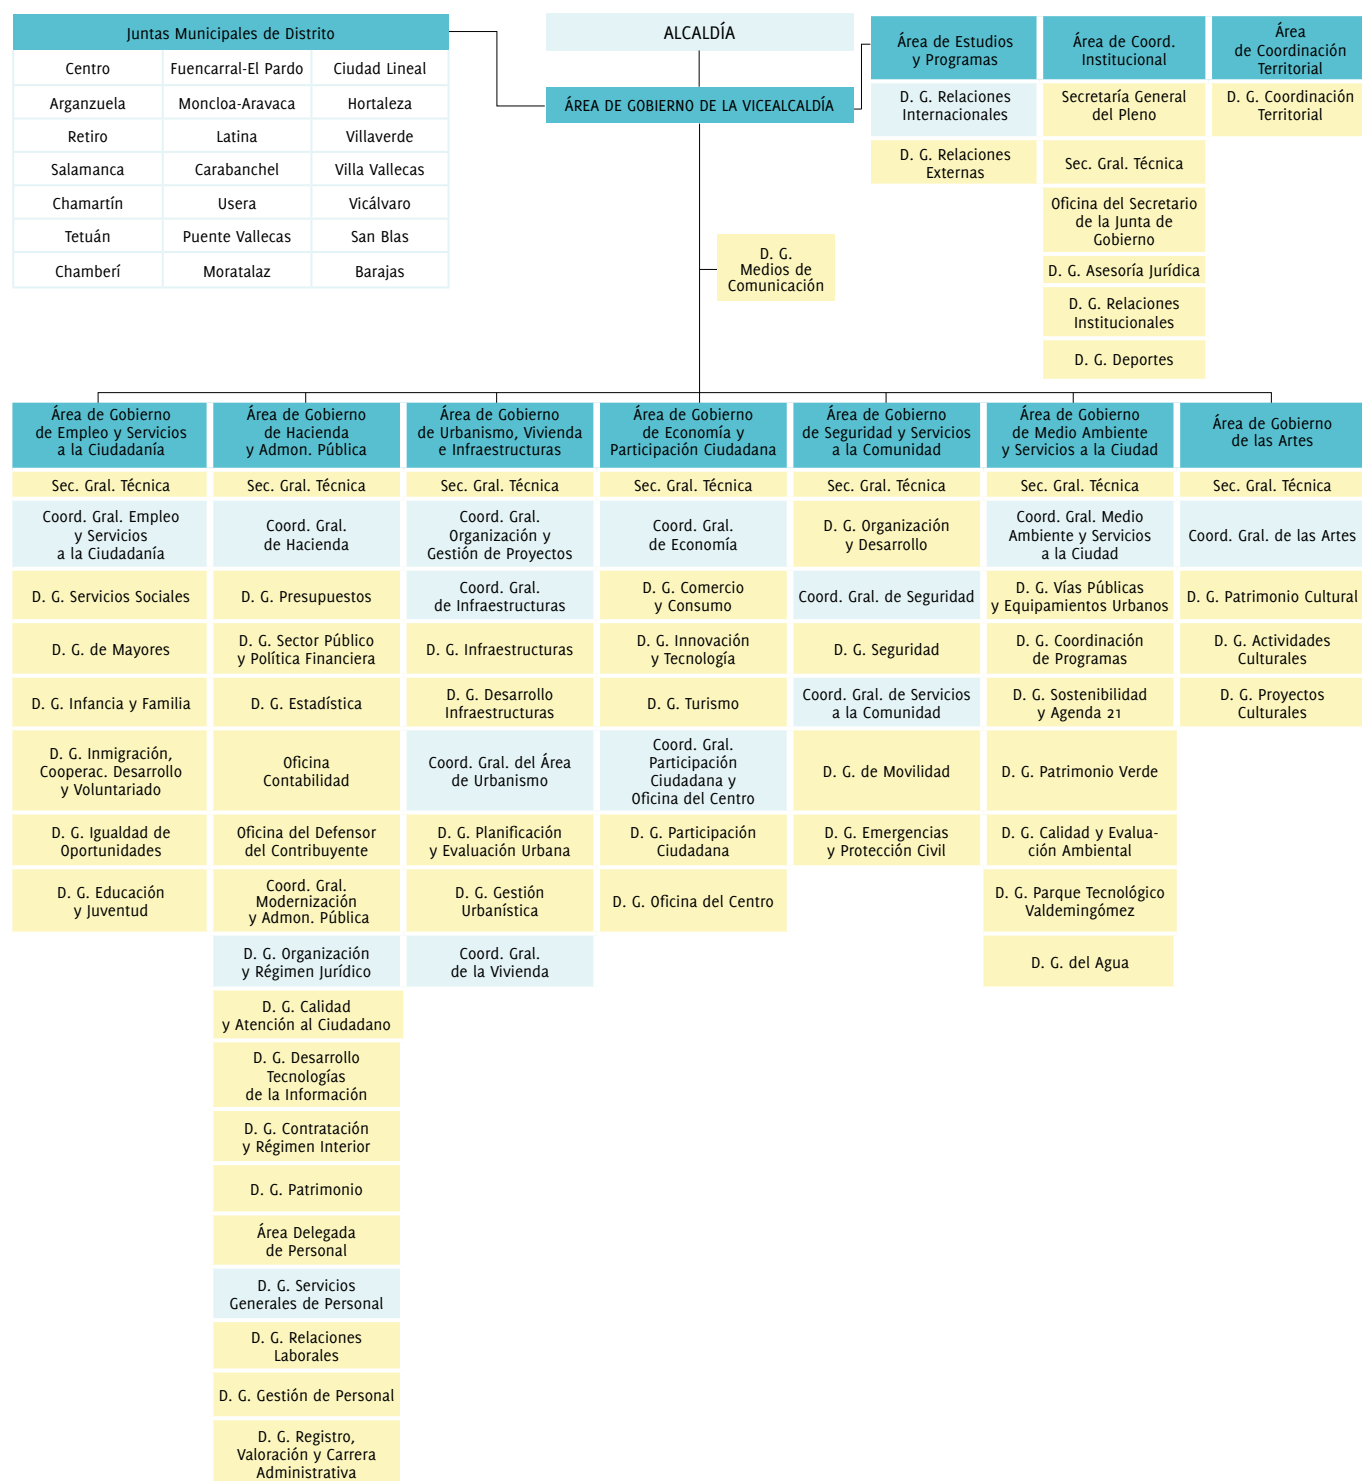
Juntas Municipales de Distrito

| Centro | Fuencarral-El Pardo | Ciudad Lineal |
|---|---|---|
| Arganzuela | Moncloa-Aravaca | Hortaleza |
| Retiro | Latina | Villaverde |
| Salamanca | Carabanchel | Villa Vallecas |
| Chamartín | Usera | Vicálvaro |
| Tetuán | Puente Vallecas | San Blas |
| Chamberí | Moratalaz | Barajas |

ALCALDÍA

ÁREA DE GOBIERNO DE LA VICEALCALDÍA

Área de Estudios y Programas
D. G. Relaciones Internacionales
D. G. Relaciones Externas

Área de Coord. Institucional
Secretaría General del Pleno
Sec. Gral. Técnica
Oficina del Secretario de la Junta de Gobierno
D. G. Asesoría Jurídica
D. G. Relaciones Institucionales
D. G. Deportes

Área de Coordinación Territorial
D. G. Coordinación Territorial

D. G. Medios de Comunicación

Área de Gobierno de Empleo y Servicios a la Ciudadanía
Sec. Gral. Técnica
Coord. Gral. Empleo y Servicios a la Ciudadanía
D. G. Servicios Sociales
D. G. de Mayores
D. G. Infancia y Familia
D. G. Inmigración, Cooperac. Desarrollo y Voluntariado
D. G. Igualdad de Oportunidades
D. G. Educación y Juventud

Área de Gobierno de Hacienda y Admon. Pública
Sec. Gral. Técnica
Coord. Gral. de Hacienda
D. G. Presupuestos
D. G. Sector Público y Política Financiera
D. G. Estadística
Oficina Contabilidad
Oficina del Defensor del Contribuyente
Coord. Gral. Modernización y Admon. Pública
D. G. Organización y Régimen Jurídico
D. G. Calidad y Atención al Ciudadano
D. G. Desarrollo Tecnologías de la Información
D. G. Contratación y Régimen Interior
D. G. Patrimonio
Área Delegada de Personal
D. G. Servicios Generales de Personal
D. G. Relaciones Laborales
D. G. Gestión de Personal
D. G. Registro, Valoración y Carrera Administrativa

Área de Gobierno de Urbanismo, Vivienda e Infraestructuras
Sec. Gral. Técnica
Coord. Gral. Organización y Gestión de Proyectos
Coord. Gral. de Infraestructuras
D. G. Infraestructuras
D. G. Desarrollo Infraestructuras
Coord. Gral. del Área de Urbanismo
D. G. Planificación y Evaluación Urbana
D. G. Gestión Urbanística
Coord. Gral. de la Vivienda

Área de Gobierno de Economía y Participación Ciudadana
Sec. Gral. Técnica
Coord. Gral. de Economía
D. G. Comercio y Consumo
D. G. Innovación y Tecnología
D. G. Turismo
Coord. Gral. Participación Ciudadana y Oficina del Centro
D. G. Participación Ciudadana
D. G. Oficina del Centro

Área de Gobierno de Seguridad y Servicios a la Comunidad
Sec. Gral. Técnica
D. G. Organización y Desarrollo
Coord. Gral. de Seguridad
D. G. Seguridad
Coord. Gral. de Servicios a la Comunidad
D. G. de Movilidad
D. G. Emergencias y Protección Civil

Área de Gobierno de Medio Ambiente y Servicios a la Ciudad
Sec. Gral. Técnica
Coord. Gral. Medio Ambiente y Servicios a la Ciudad
D. G. Vías Públicas y Equipamientos Urbanos
D. G. Coordinación de Programas
D. G. Sostenibilidad y Agenda 21
D. G. Patrimonio Verde
D. G. Calidad y Evaluación Ambiental
D. G. Parque Tecnológico Valdemingómez
D. G. del Agua

Área de Gobierno de las Artes
Sec. Gral. Técnica
Coord. Gral. de las Artes
D. G. Patrimonio Cultural
D. G. Actividades Culturales
D. G. Proyectos Culturales